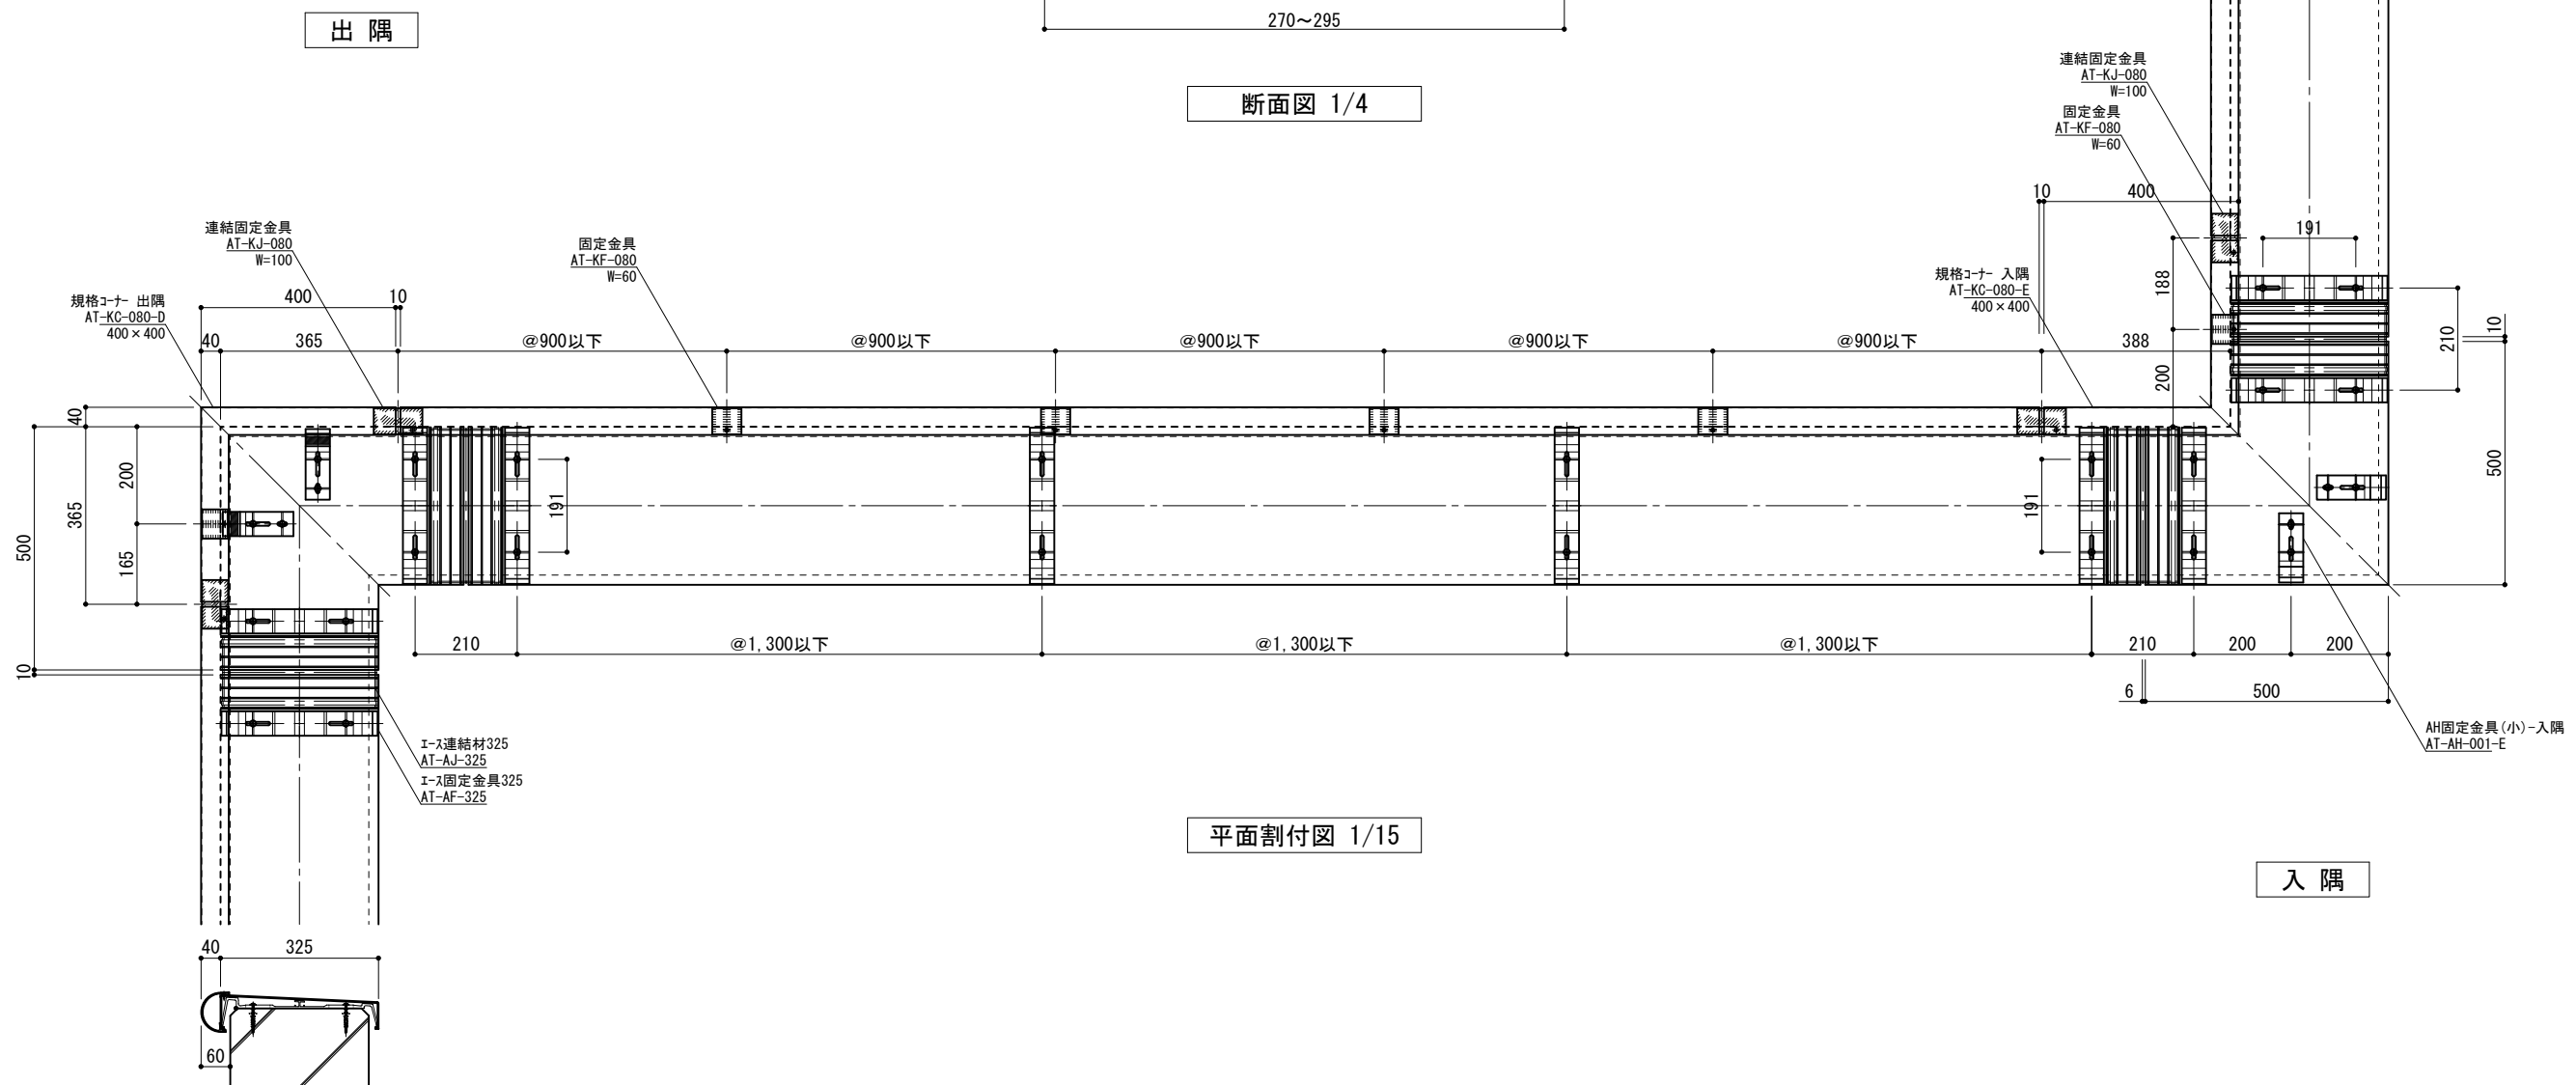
出隅

270～295

断面図 1/4

連結固定金具
AT-KJ-080
W=100

固定金具
AT-KF-080
W=60

10 400

191

規格ｺｰﾅｰ 入隅
AT-KC-080-E
400×400

188

200

210

10

500

連結固定金具
AT-KJ-080
W=100

固定金具
AT-KF-080
W=60

規格ｺｰﾅｰ 出隅
AT-KC-080-D
400×400

400 10

40 365 @900以下 @900以下 @900以下 @900以下 @900以下 388

40

200

365

500

165

10

191

191

210 @1,300以下 @1,300以下 @1,300以下 210 200 200

6 500

AH固定金具(小)-入隅
AT-AH-001-E

ｴｰｽ連結材325
AT-AJ-325

ｴｰｽ固定金具325
AT-AF-325

平面割付図 1/15

入隅

40 325

60